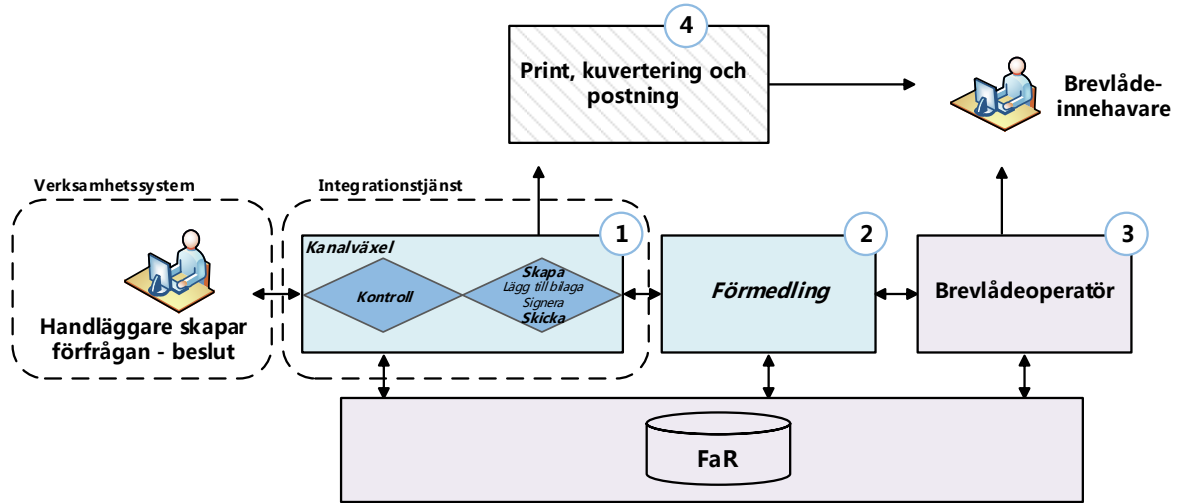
4

Print, kuvertering och postning

Brevlåde-innehavare

Verksamhetssystem

Handläggare skapar förfrågan - beslut

Integrationstjänst

Kanalväxel

1

Kontroll

Skapa
Lägg till bilaga
Signera
Skicka

2

Förmedling

3

Brevlådeoperatör

FaR